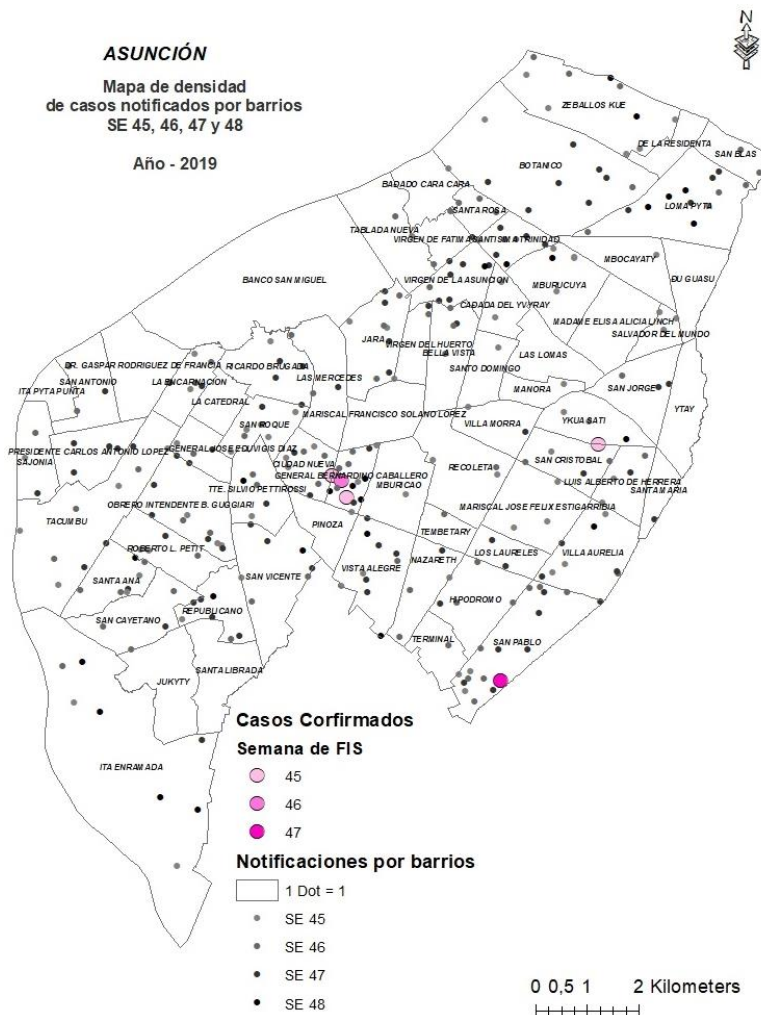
N

ASUNCIÓN

Mapa de densidad de casos notificados por barrios SE 45, 46, 47 y 48

Año - 2019

ZEBALLOS KUE
DE LA RESIDENTA
SAN BLAS
BOTANICO
LOMA PYTA
BAÑADO CARA CARA
SANTA ROSA
TABLADA NUEVA
VIRGEN DE FATIMA
SANTISIMA TRINIDAD
MBOCAYATY
BANCO SAN MIGUEL
VIRGEN DE LA ASUNCION
MBURUCUYA
ÑU GUASU
CAÑADA DEL YVYRAY
MADAME ELISA ALICIA LYNCH
SALVADOR DEL MUNDO
JARA
VIRGEN DEL HUERTO
BELLA VISTA
LAS LOMAS
DR. GASPAR RODRIGUEZ DE FRANCIA
RICARDO BRUGADA
SANTO DOMINGO
SAN ANTONIO
LA ENCARNACION
LAS MERCEDES
MANORA
SAN JORGE
ITA PYTA PUNTA
LA CATEDRAL
YTAY
SAN ROQUE
MARISCAL FRANCISCO SOLANO LOPEZ
VILLA MORRA
YKUA SATI
PRESIDENTE CARLOS ANTONIO LOPEZ
GENERAL JOSE EDUVIGIS DIAZ
SAJONIA
CIUDAD NUEVA
GENERAL BERNARDINO CABALLERO
RECOLETA
SAN CRISTOBAL
MBURICAO
LUIS ALBERTO DE HERRERA
TTE. SILVIO PETTIROSSI
SANTA MARIA
OBRERO INTENDENTE B. GUGGIARI
MARISCAL JOSE FELIX ESTIGARRIBIA
TACUMBU
PINOZA
TEMBETARY
ROBERTO L. PETIT
LOS LAURELES
VILLA AURELIA
NAZARETH
SANTA ANA
VISTA ALEGRE
SAN VICENTE
HIPODROMO
REPUBLICANO
SAN CAYETANO
TERMINAL
SAN PABLO
SANTA LIBRADA
JUKYTY
ITA ENRAMADA

Casos Corfirmados
Semana de FIS
45
46
47

Notificaciones por barrios
1 Dot = 1
SE 45
SE 46
SE 47
SE 48

0 0,5 1 2 Kilometers